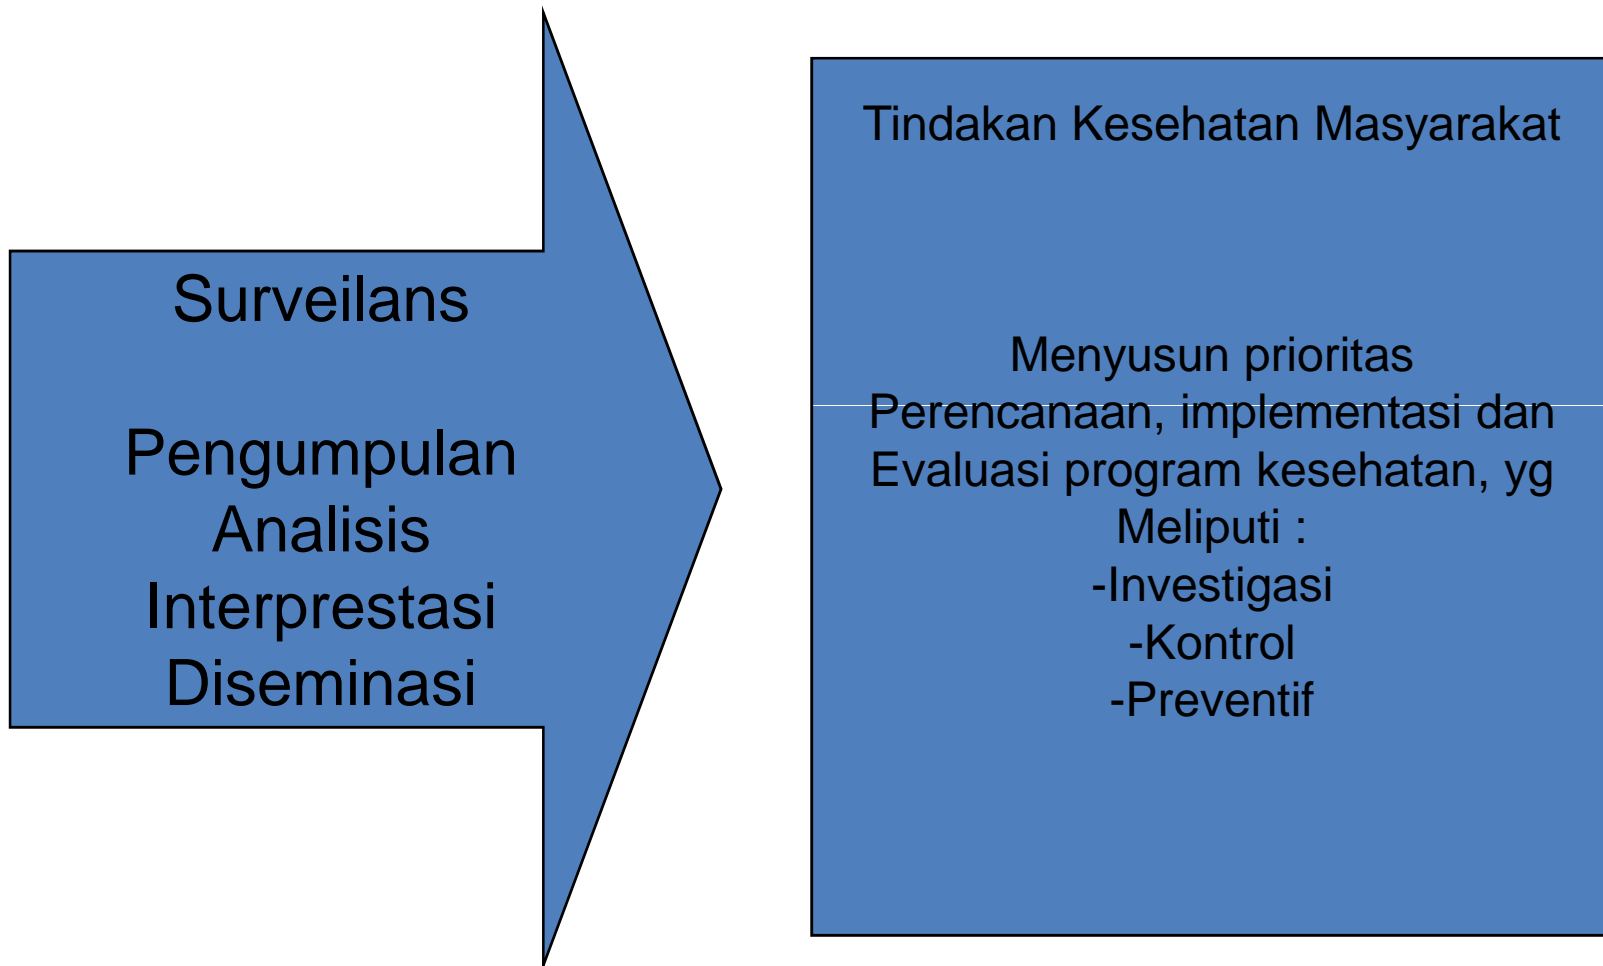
Surveilans

Pengumpulan
Analisis
Interprestasi
Diseminasi

Tindakan Kesehatan Masyarakat

Menyusun prioritas
Perencanaan, implementasi dan Evaluasi program kesehatan, yg Meliputi :
-Investigasi
-Kontrol
-Preventif